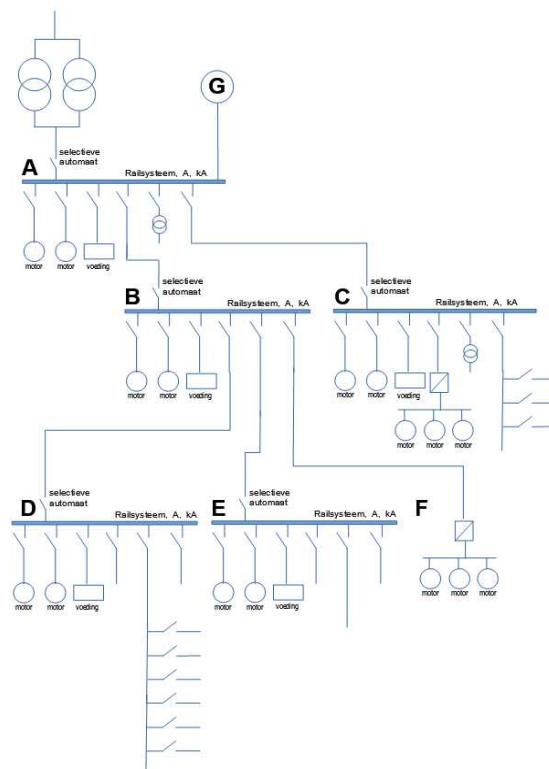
G

A
selectieve automaat
Railsysteem, A, kA
motor
motor
voeding

B
selectieve automaat
Railsysteem, A, kA
motor
motor
voeding

C
selectieve automaat
Railsysteem, A, kA
motor
motor
voeding
motor
motor
motor

D
selectieve automaat
Railsysteem, A, kA
motor
motor
voeding

E
selectieve automaat
Railsysteem, A, kA
motor
motor
voeding

F
motor
motor
motor